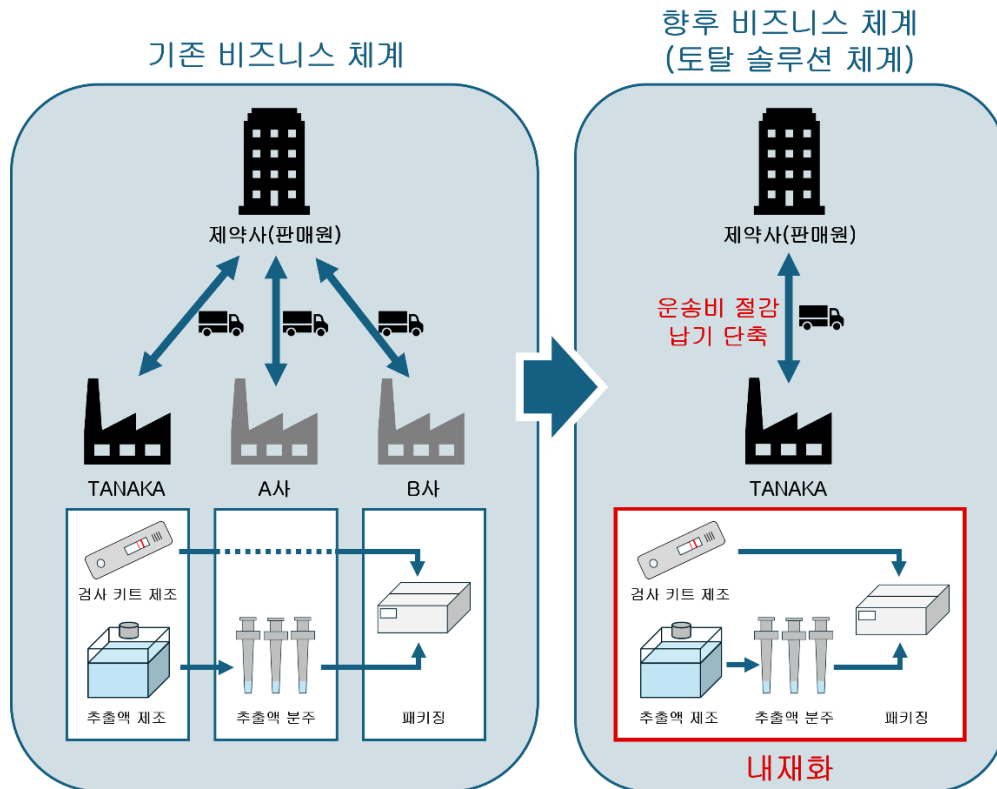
기존 비즈니스 체계

제약사(판매원)

TANAKA

A사

B사

검사 키트 제조

추출액 제조

추출액 분주

패키징

향후 비즈니스 체계
(토탈 솔루션 체계)

제약사(판매원)

운송비 절감
납기 단축

TANAKA

검사 키트 제조

추출액 제조

추출액 분주

패키징

내재화